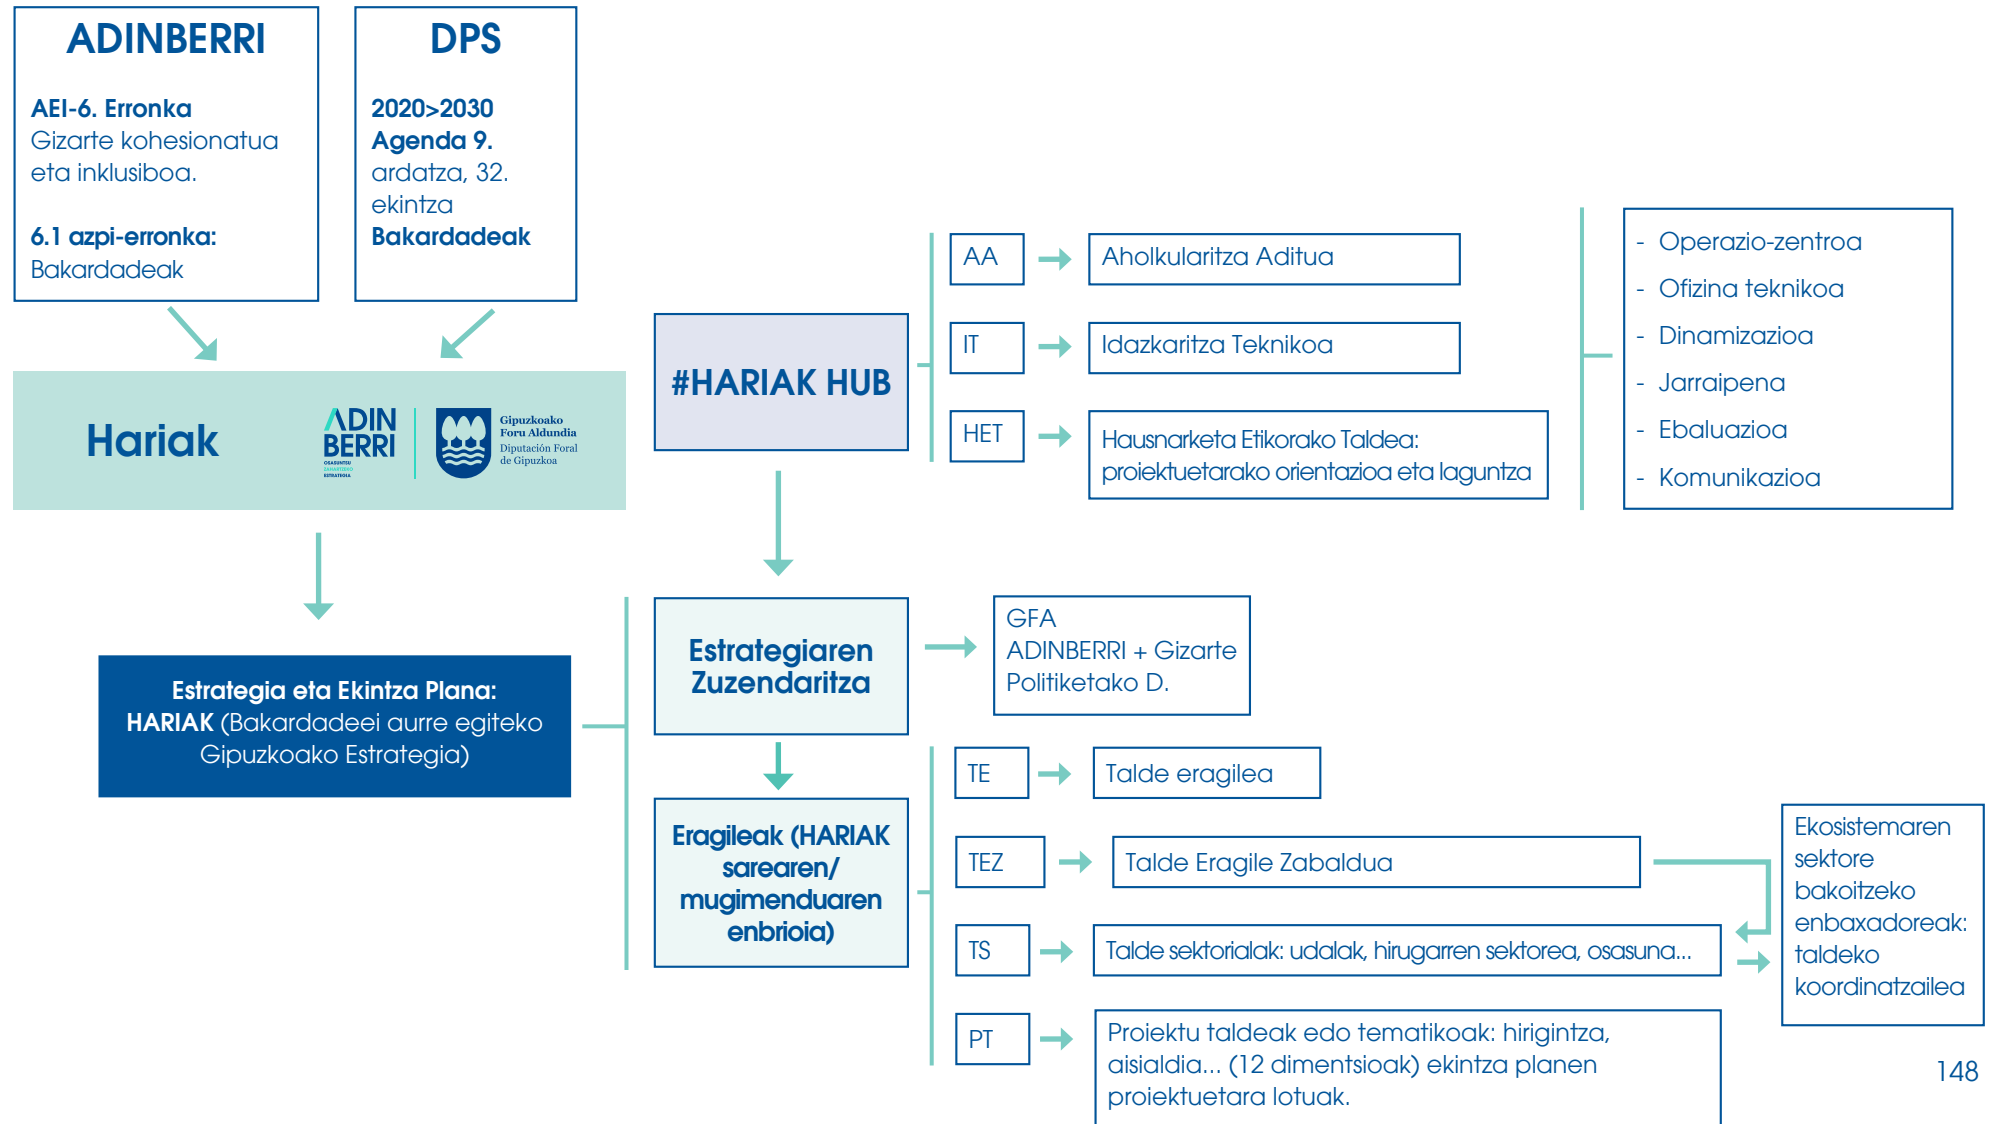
ADINBERRI

AEI-6. Erronka
Gizarte kohesionatua eta inklusiboa.

6.1 azpi-erronka:
Bakardadeak

DPS

2020>2030
Agenda 9.
ardatza, 32. ekintza
Bakardadeak

Hariak

ADIN BERRI OSASUNTSU ZAHARTZEKO ESTRATEGIA

Gipuzkoako Foru Aldundia
Diputación Foral de Gipuzkoa

Estrategia eta Ekintza Plana:
HARIAK (Bakardadeei aurre egiteko Gipuzkoako Estrategia)

#HARIAK HUB

AA
Aholkularitza Aditua

IT
Idazkaritza Teknikoa

HET
Hausnarketa Etikorako Taldea: proiektuetarako orientazioa eta laguntza

- Operazio-zentroa
- Ofizina teknikoa
- Dinamizazioa
- Jarraipena
- Ebaluazioa
- Komunikazioa

Estrategiaren Zuzendaritza

GFA
ADINBERRI + Gizarte Politiketako D.

Eragileak (HARIAK sarearen/ mugimenduaren enbrioia)

TE
Talde eragilea

TEZ
Talde Eragile Zabaldua

TS
Talde sektorialak: udalak, hirugarren sektorea, osasuna...

PT
Proiektu taldeak edo tematikoak: hirigintza, aisialdia... (12 dimentsioak) ekintza planen proiektuetara lotuak.

Ekosistemaren sektore bakoitzeko enbaxadoreak: taldeko koordinatzailea

148